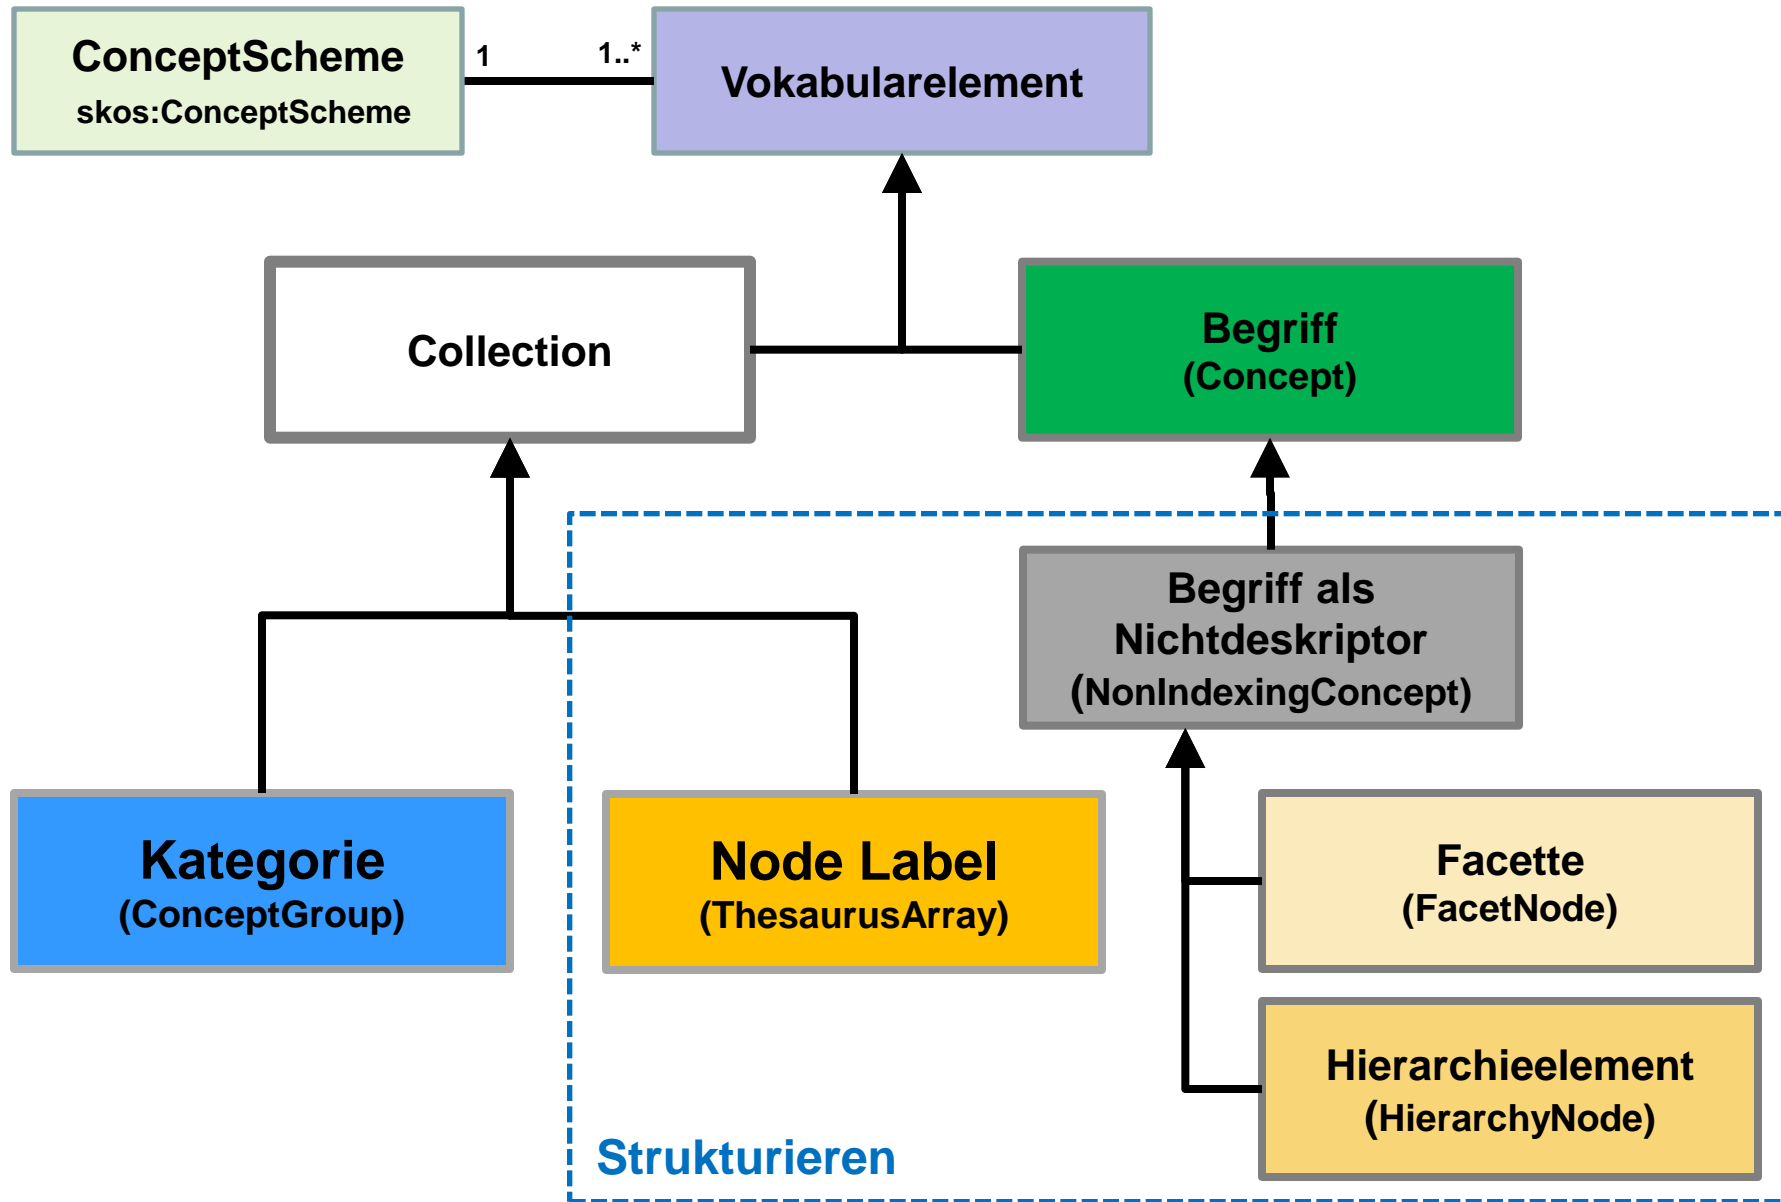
ConceptScheme
skos:ConceptScheme

1

1..*

Vokabularelement

Collection

Begriff
(Concept)

Begriff als Nichtdeskriptor
(NonIndexingConcept)

Kategorie
(ConceptGroup)

Node Label
(ThesaurusArray)

Facette
(FacetNode)

Hierarchieelement
(HierarchyNode)

Strukturieren